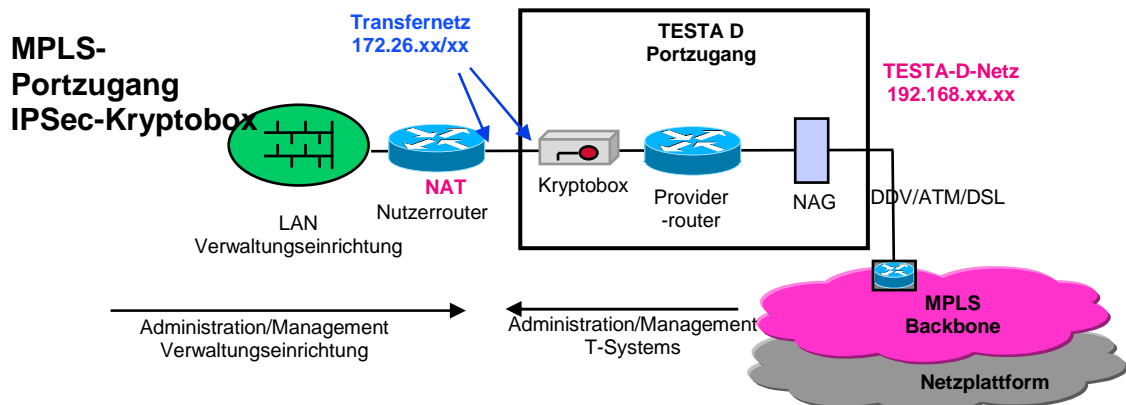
MPLS-Portzugang IPSec-Kryptobox

Transfernetz
172.26.xx/xx

TESTA D
Portzugang

TESTA-D-Netz
192.168.xx.xx

NAT
Nutzerrouter

Kryptobox

Provider
-router

NAG

DDV/ATM/DSL

LAN
Verwaltungseinrichtung

MPLS
Backbone

Administration/Management
Verwaltungseinrichtung

Administration/Management
T-Systems

Netzplattform